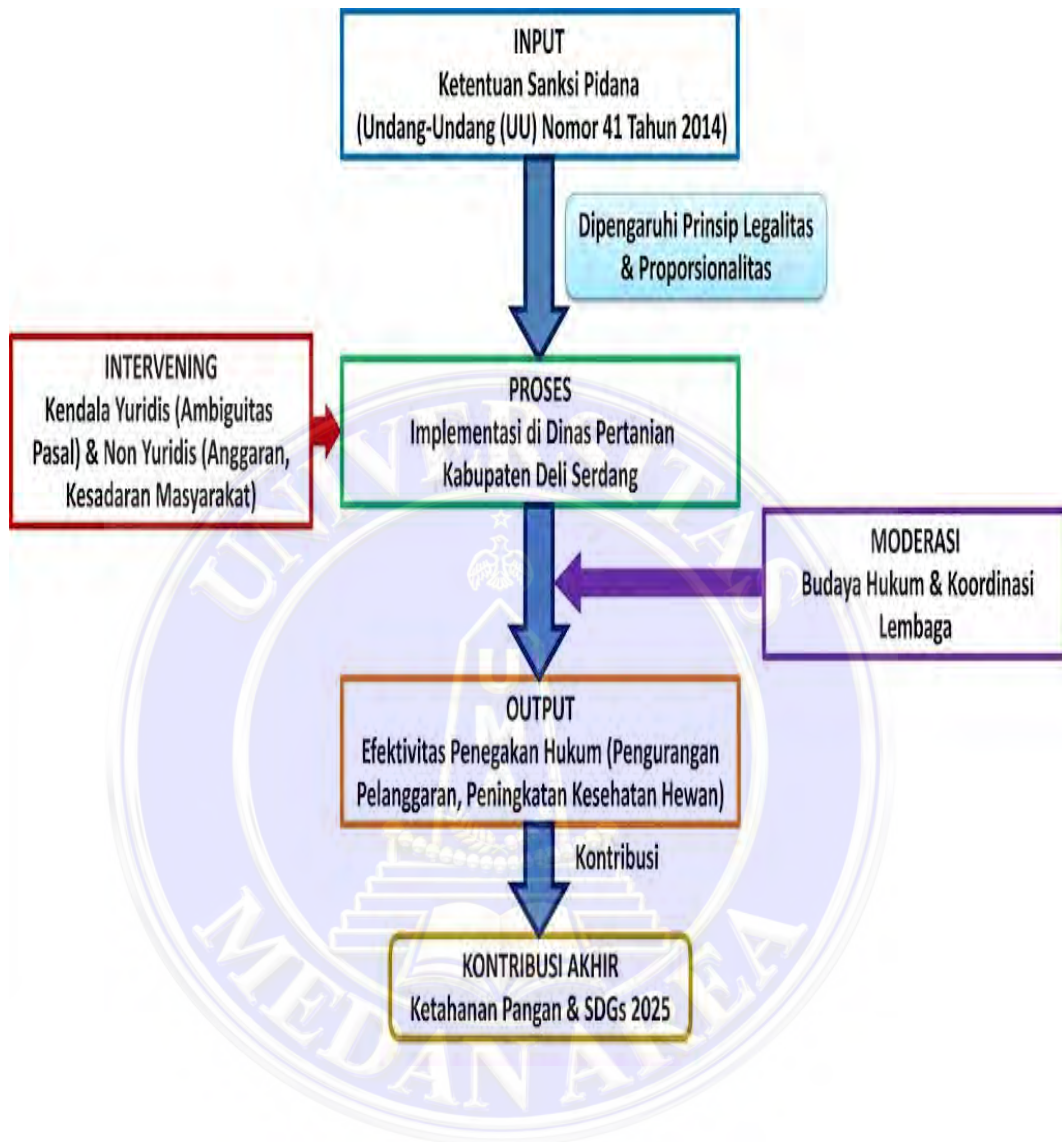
INPUT
Ketentuan Sanksi Pidana
(Undang-Undang (UU) Nomor 41 Tahun 2014)

Dipengaruhi Prinsip Legalitas & Proporsionalitas

INTERVENING
Kendala Yuridis (Ambiguitas Pasal) & Non Yuridis (Anggaran, Kesadaran Masyarakat)

PROSES
Implementasi di Dinas Pertanian Kabupaten Deli Serdang

MODERASI
Budaya Hukum & Koordinasi Lembaga

OUTPUT
Efektivitas Penegakan Hukum (Pengurangan Pelanggaran, Peningkatan Kesehatan Hewan)

Kontribusi

KONTRIBUSI AKHIR
Ketahanan Pangan & SDGs 2025

UNIVERSITAS MEDAN AREA